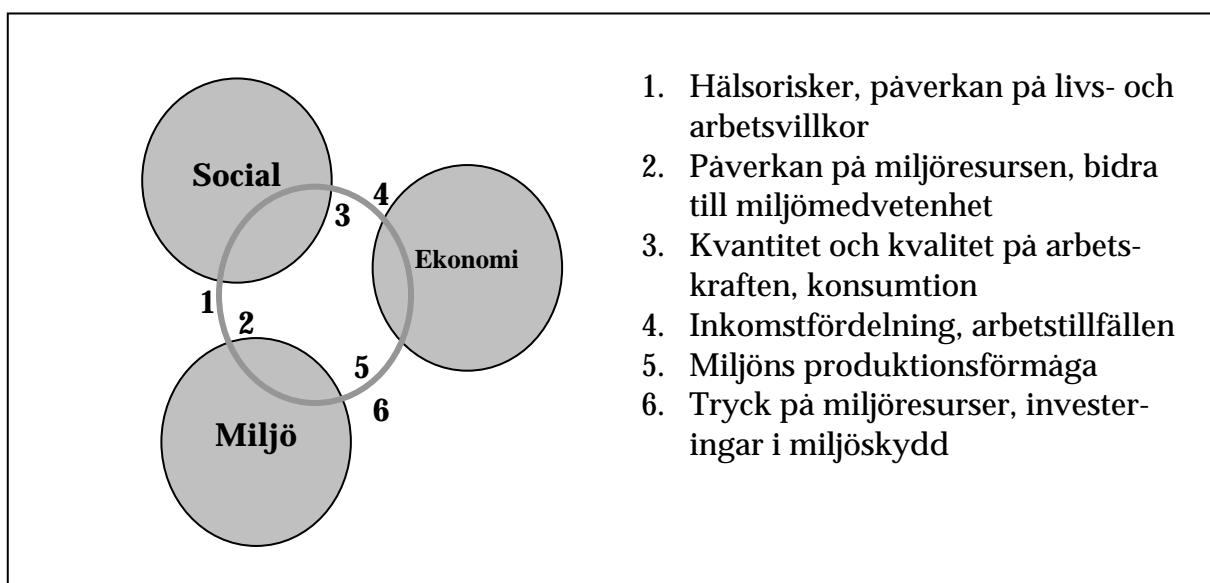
Social

4

3

Ekonomi

1

2

5

6

Miljö

1. Hälsorisker, påverkan på livs- och arbetsvillkor
2. Påverkan på miljöresursen, bidra till miljömedvetenhet
3. Kvantitet och kvalitet på arbetskraften, konsumtion
4. Inkomstfördelning, arbetstillfällen
5. Miljöns produktionsförmåga
6. Tryck på miljöresurser, investeringar i miljöskydd